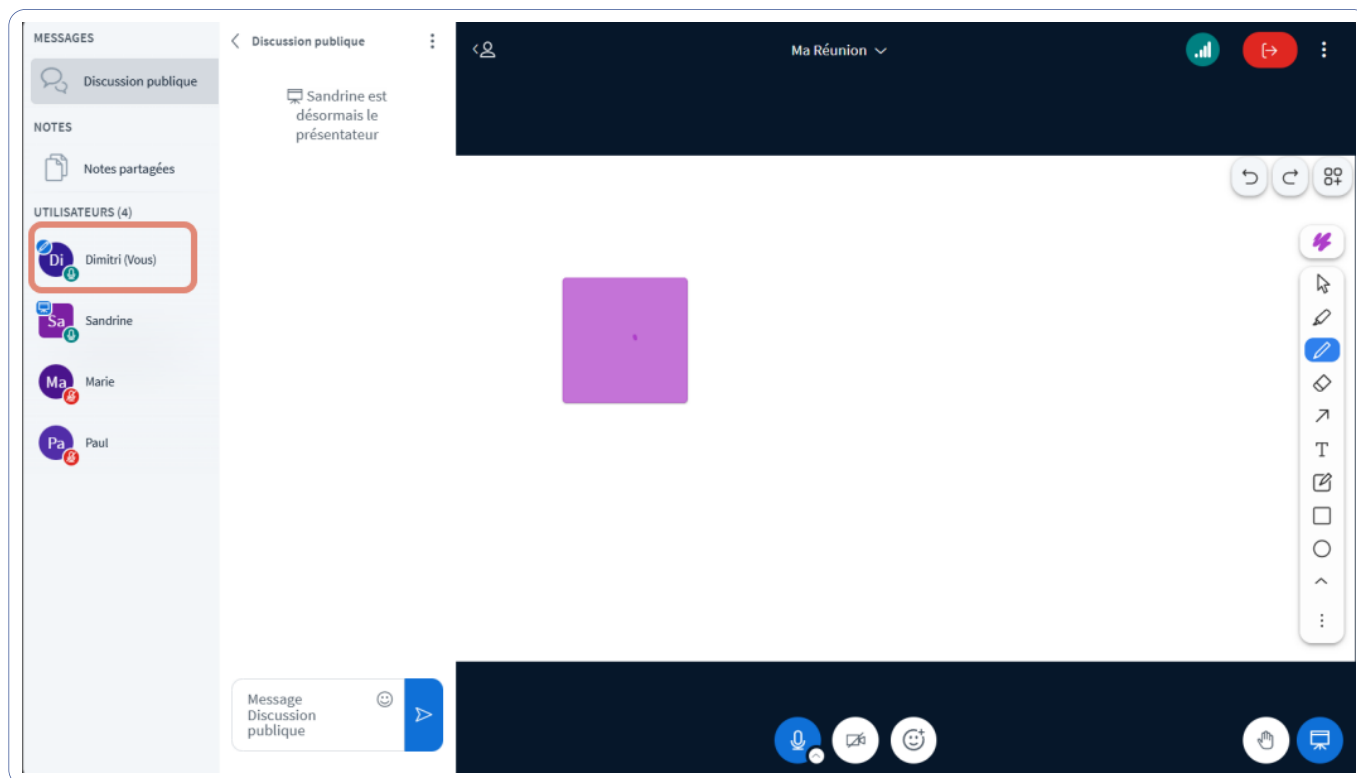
MESSAGES

Discussion publique

NOTES

Notes partagées

UTILISATEURS (4)

Di Dimitri (Vous)

Sa Sandrine

Ma Marie

Pa Paul

Discussion publique

Sandrine est désormais le présentateur

Message Discussion publique

Ma Réunion